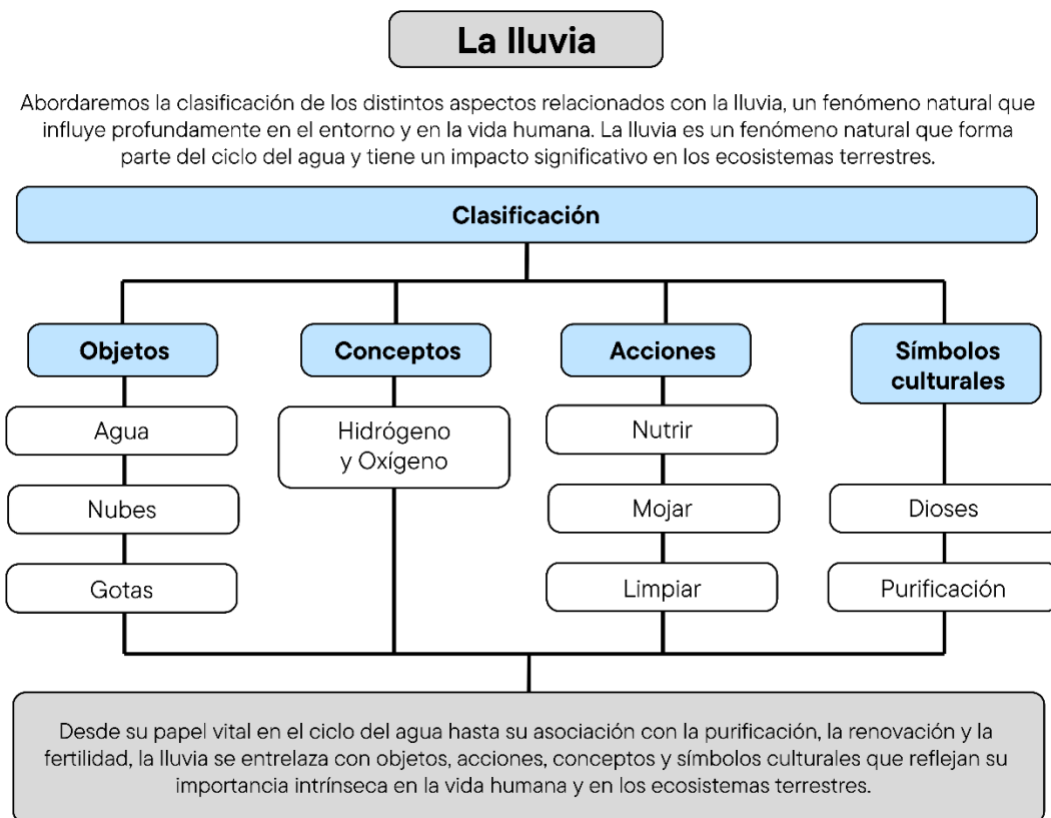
La lluvia

Abordaremos la clasificación de los distintos aspectos relacionados con la lluvia, un fenómeno natural que influye profundamente en el entorno y en la vida humana. La lluvia es un fenómeno natural que forma parte del ciclo del agua y tiene un impacto significativo en los ecosistemas terrestres.

Clasificación

Objetos

Agua

Nubes

Gotas

Conceptos

Hidrógeno y Oxígeno

Acciones

Nutrir

Mojar

Limpiar

Símbolos culturales

Dioses

Purificación

Desde su papel vital en el ciclo del agua hasta su asociación con la purificación, la renovación y la fertilidad, la lluvia se entrelaza con objetos, acciones, conceptos y símbolos culturales que reflejan su importancia intrínseca en la vida humana y en los ecosistemas terrestres.